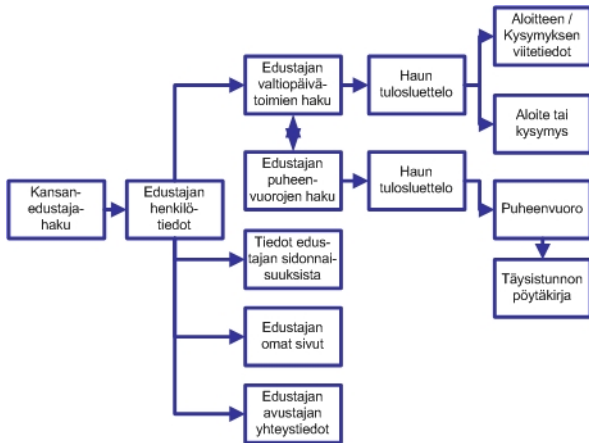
Kansanedustajahaku

Edustajan henkilötiedot

Edustajan valtiopäivätoimien haku

Edustajan puheenvuorojen haku

Tiedot edustajan sidonnaisuuksista

Edustajan omat sivut

Edustajan avustajan yhteystiedot

Haun tulosluettelo

Haun tulosluettelo

Aloitteen / Kysymyksen viitetiedot

Aloite tai kysymys

Puheenvuoro

Täysistunnon pöytäkirja